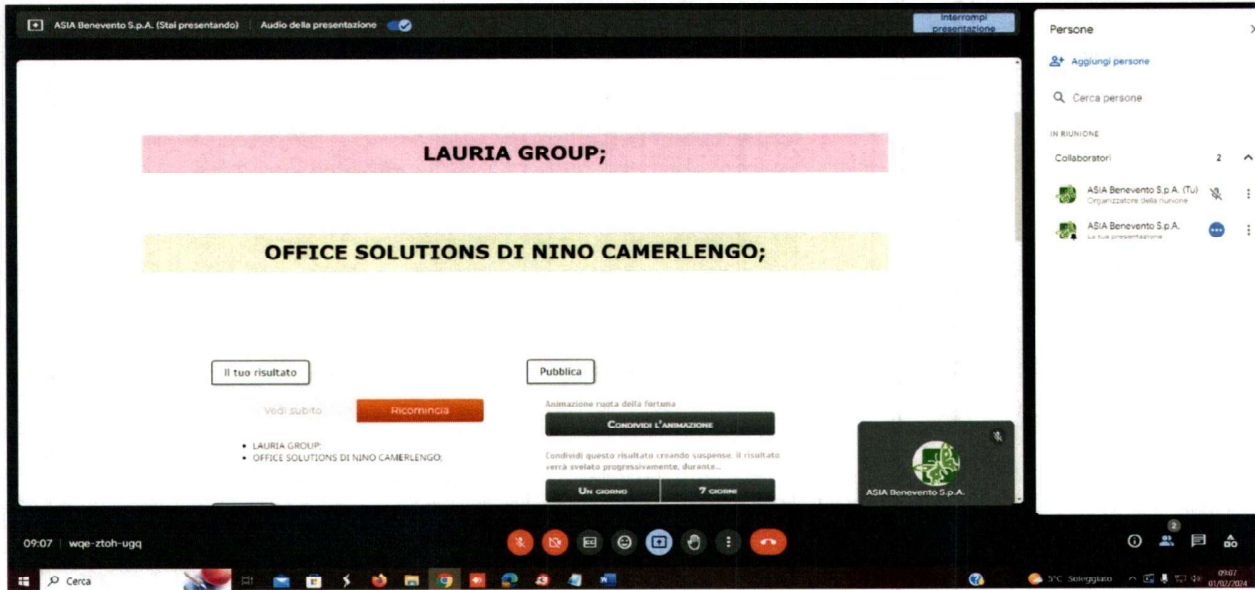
ASIA Benevento S.p.A. (Stai presentando)   Audio della presentazione

Interrompi presentazione

Persone

Aggiungi persone

Cerca persone

IN RIUNIONE

Collaboratori 2

ASIA Benevento S.p.A. (Tu)
Organizzatore della riunione

ASIA Benevento S.p.A.
La tua presentazione

LAURIA GROUP;

OFFICE SOLUTIONS DI NINO CAMERLENGO;

Il tuo risultato

Vedi subito   Ricomincia

• LAURIA GROUP;
• OFFICE SOLUTIONS DI NINO CAMERLENGO;

Pubblica

Animazione ruota della fortuna

Condividi l'animazione

Condividi questo risultato creando suspense. Il risultato verrà svelato progressivamente, durante...

Un giorno   7 giorni

ASIA Benevento S.p.A.

09:07 | wqe-ztoh-ugq

2

Cerca

5°C Soleggiato   09:07 01/02/2024